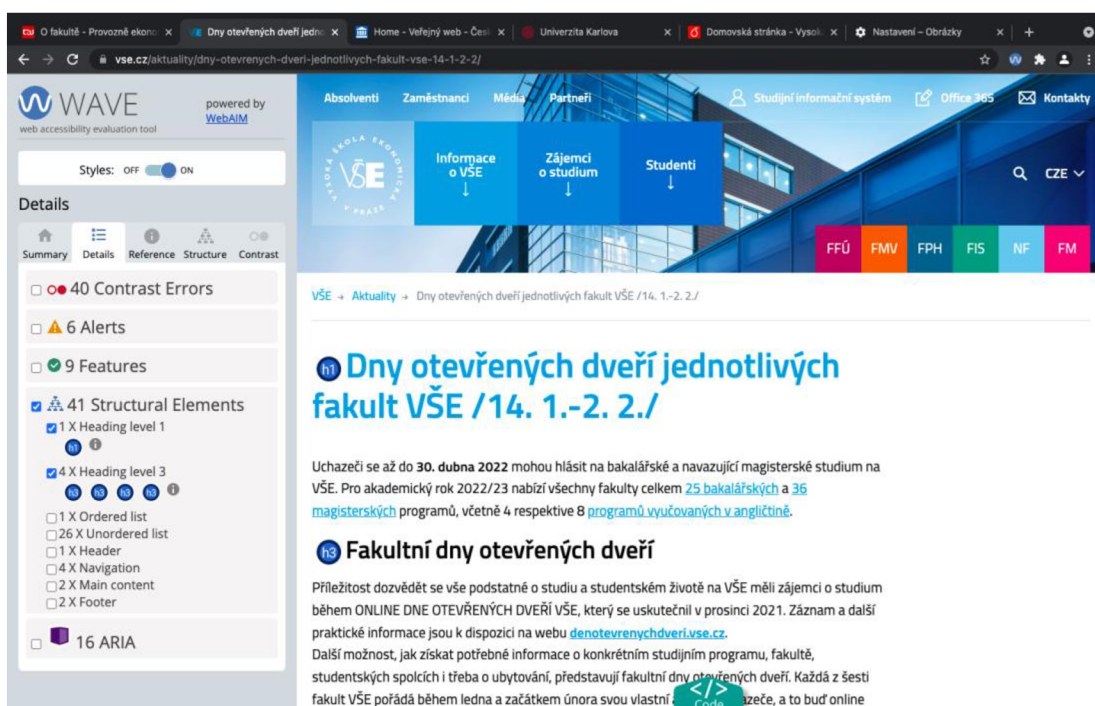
O fakultě - Provozně ekonc × Dny otevřených dveří jedno × Home - Veřejný web - Čes × Univerzita Karlova × Domovská stránka - Vysok × Nastavení – Obrázky × +

vse.cz/aktuality/dny-otevrenych-dveri-jednotlivych-fakult-vse-14-1-2-2/

WAVE web accessibility evaluation tool powered by WebAIM

Styles: OFF ON

Details

Summary Details Reference Structure Contrast

40 Contrast Errors

6 Alerts

9 Features

41 Structural Elements

1 X Heading level 1

h1

4 X Heading level 3

h3 h3 h3 h3

1 X Ordered list
26 X Unordered list
1 X Header
4 X Navigation
2 X Main content
2 X Footer

16 ARIA

Absolventi Zaměstnanci Média Partneři Studijní informační systém Office 365 Kontakty

Informace o VŠE Zájemci o studium Studenti

CZE

FFÚ FMV FPH FIS NF FM

VŠE → Aktuality → Dny otevřených dveří jednotlivých fakult VŠE /14. 1.-2. 2./

h1 Dny otevřených dveří jednotlivých fakult VŠE /14. 1.-2. 2./

Uchazeči se až do 30. dubna 2022 mohou hlásit na bakalářské a navazující magisterské studium na VŠE. Pro akademický rok 2022/23 nabízí všechny fakulty celkem 25 bakalářských a 36 magisterských programů, včetně 4 respektive 8 programů vyučovaných v angličtině.

h3 Fakultní dny otevřených dveří

Příležitost dozvědět se vše podstatné o studiu a studentském životě na VŠE měli zájemci o studium během ONLINE DNE OTEVŘENÝCH DVEŘÍ VŠE, který se uskutečnil v prosinci 2021. Záznam a další praktické informace jsou k dispozici na webu denotevrenychdveri.vse.cz.
Další možnost, jak získat potřebné informace o konkrétním studijním programu, fakultě, studentských spolcích i třeba o ubytování, představují fakultní dny otevřených dveří. Každá z šesti fakult VŠE pořádá během ledna a začátkem února svou vlastní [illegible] zeče, a to buď online

Code